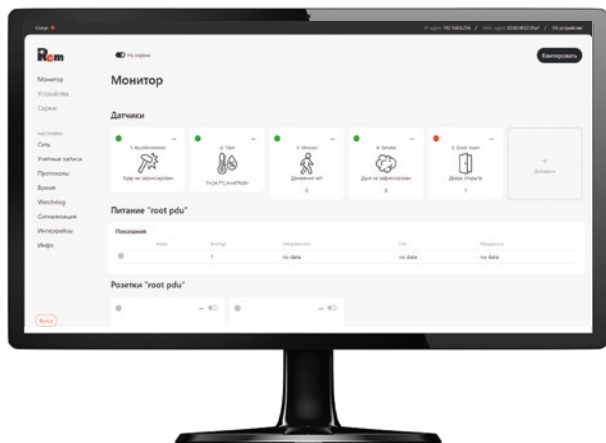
Сокр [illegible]

IP адрес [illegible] / MAC адрес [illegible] / Об устройстве

Rem

На экране

Кастомизировать

Монитор
Устройства
Сервис

Настройки
Сеть
Учетные записи
Протоколы
Время
Watchdog
Сигнализация
Интерфейсы
Инфо

Выход

Монитор

Датчики

1. Accelerometer
Удар не зафиксирован

2. T&H
T=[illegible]

3. Motion
Движения нет
2

4. Smoke
Дым не зафиксирован
0

5. Door main
Дверь открыта
1

Добавить

Питание "root pdu"

Показания

Фаза | Контур | Напряжение | Ток | Мощность

1 | no data | no data | no data

Розетки "root pdu"